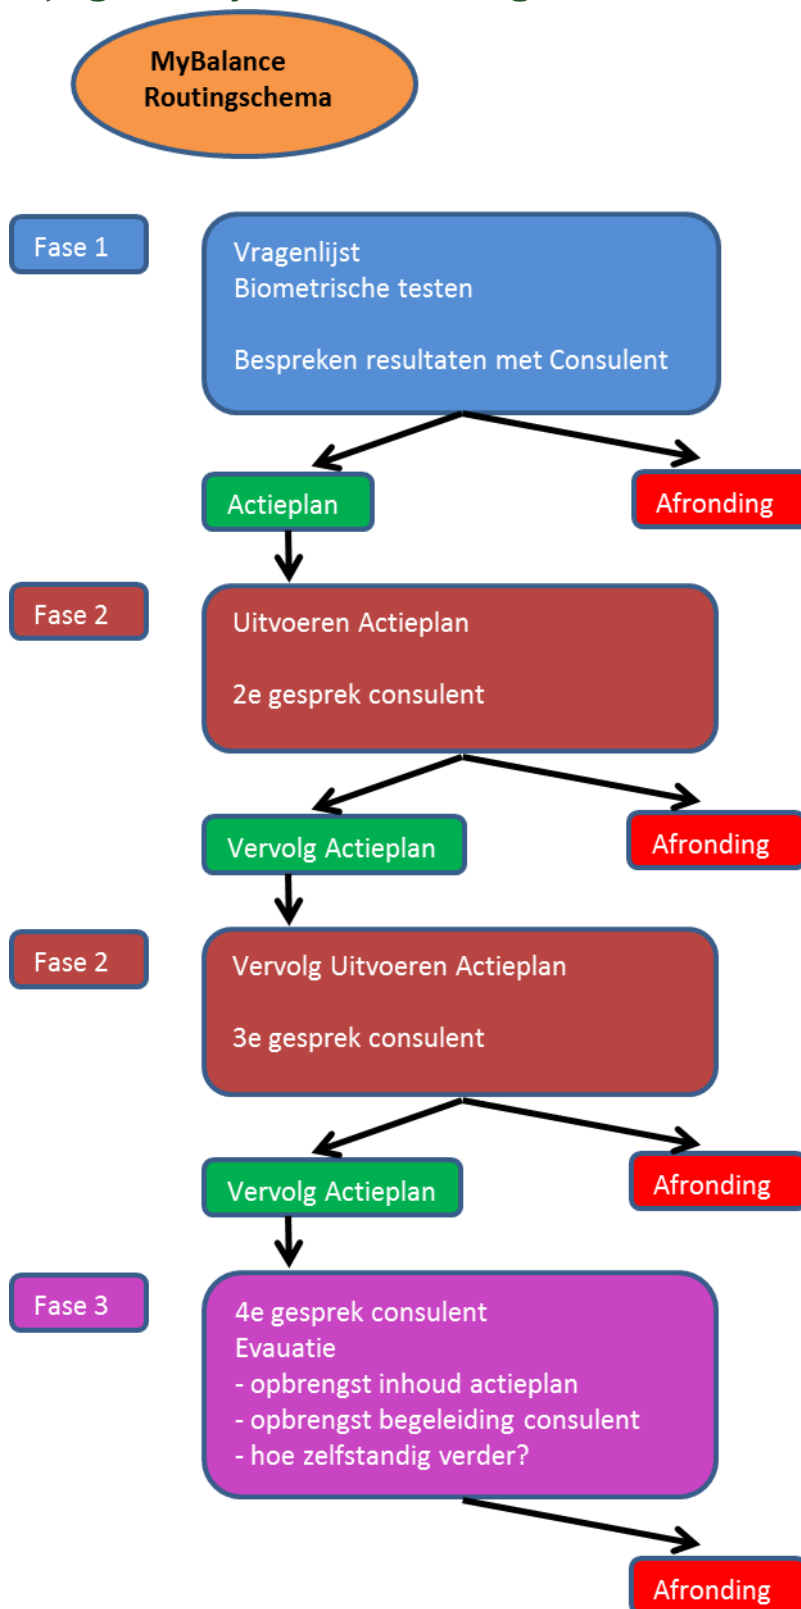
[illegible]

MyBalance Routingschema

Fase 1

Vragenlijst
Biometrische testen

Bespreken resultaten met Consulent

Actieplan

Afronding

Fase 2

Uitvoeren Actieplan

2e gesprek consulent

Vervolg Actieplan

Afronding

Fase 2

Vervolg Uitvoeren Actieplan

3e gesprek consulent

Vervolg Actieplan

Afronding

Fase 3

4e gesprek consulent
Evauatie
- opbrengst inhoud actieplan
- opbrengst begeleiding consulent
- hoe zelfstandig verder?

Afronding